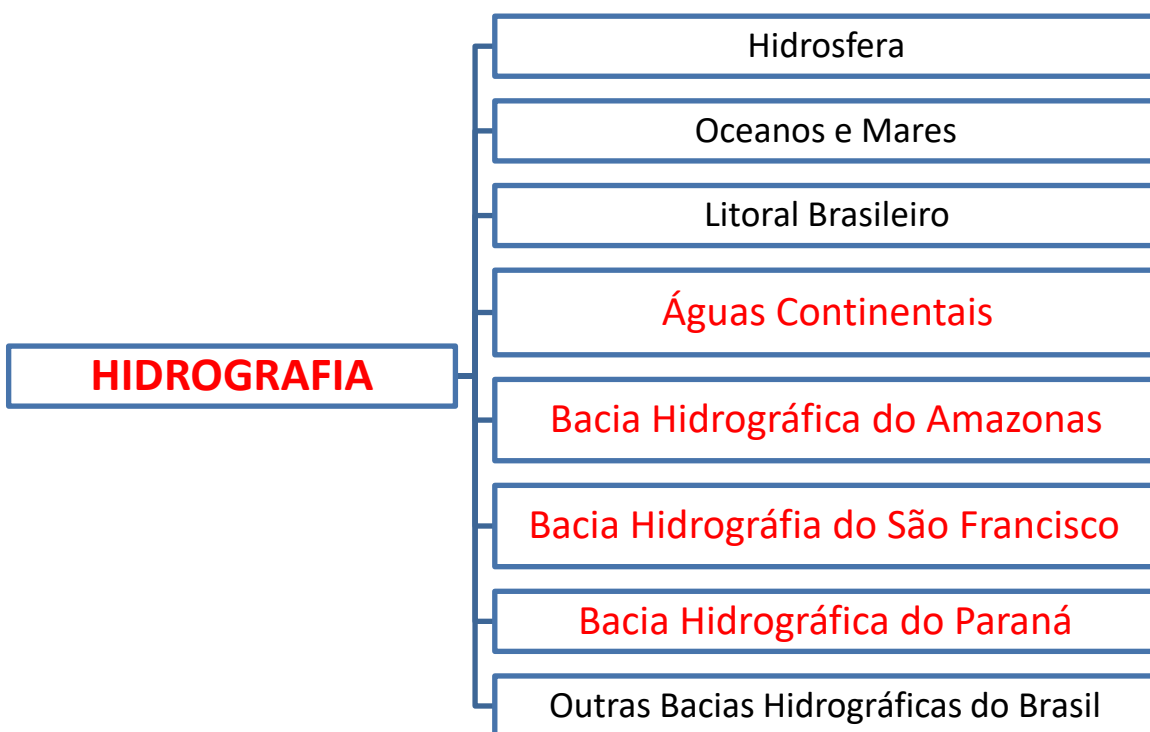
HIDROGRAFIA

Hidrosfera

Oceanos e Mares

Litoral Brasileiro

Águas Continentais

Bacia Hidrográfica do Amazonas

Bacia Hidrográfia do São Francisco

Bacia Hidrográfica do Paraná

Outras Bacias Hidrográficas do Brasil